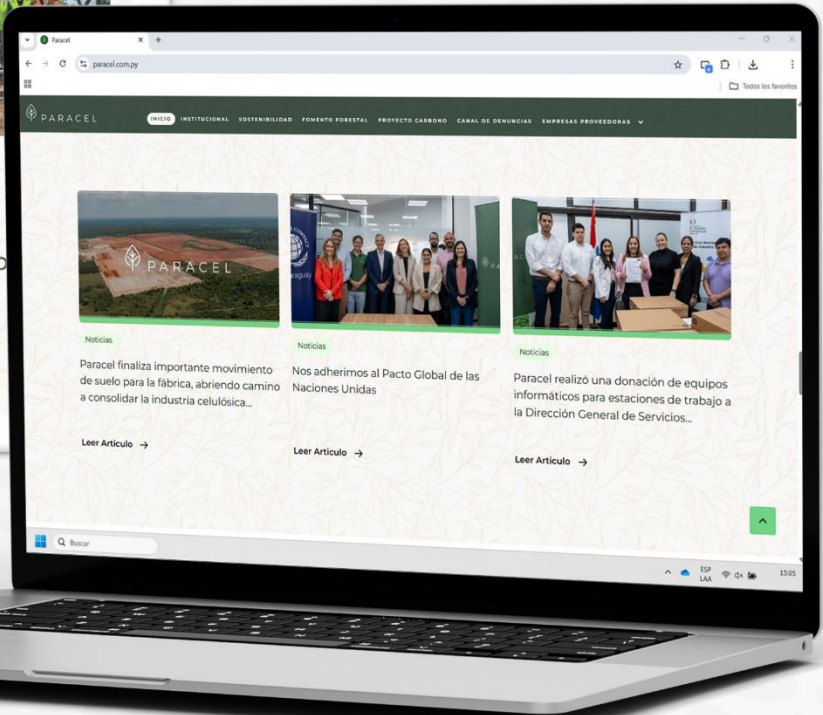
Paracel ×

paracel.com.py

Todos los favoritos

PARACEL

INICIO INSTITUCIONAL SOSTENIBILIDAD FOMENTO FORESTAL PROYECTO CARBONO CANAL DE DENUNCIAS EMPRESAS PROVEEDORAS

PARACEL

Noticias

Paracel finaliza importante movimiento de suelo para la fábrica, abriendo camino a consolidar la industria celulósica...

Leer Artículo →

Noticias

Nos adherimos al Pacto Global de las Naciones Unidas

Leer Artículo →

Noticias

Paracel realizó una donación de equipos informáticos para estaciones de trabajo a la Dirección General de Servicios...

Leer Artículo →

Buscar

ESP LAA

15:05